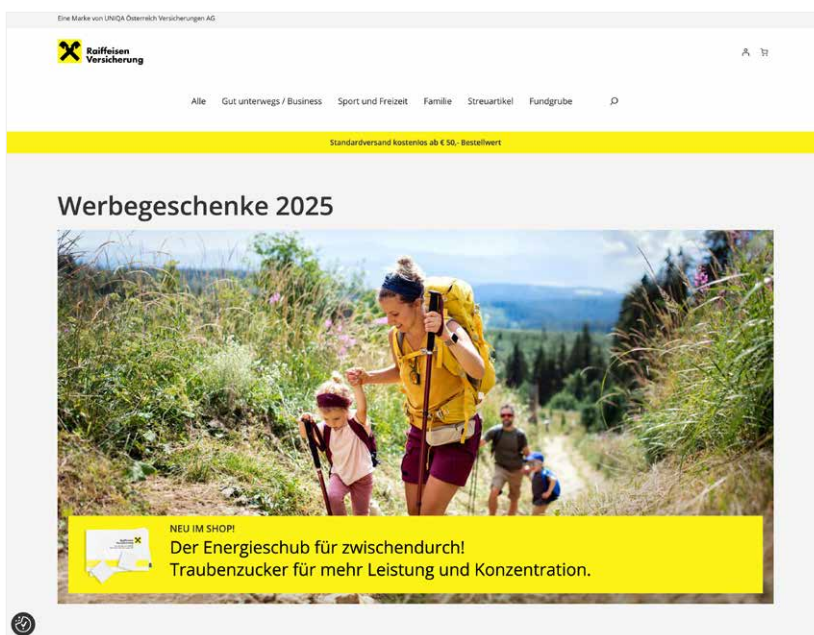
Eine Marke von UNIQA Österreich Versicherungen AG

Raiffeisen Versicherung

Alle Gut unterwegs / Business Sport und Freizeit Familie Streuartikel Fundgrube

Standardversand kostenlos ab € 50,- Bestellwert

Werbegeschenke 2025

NEU IM SHOP!
Der Energieschub für zwischendurch!
Traubenzucker für mehr Leistung und Konzentration.